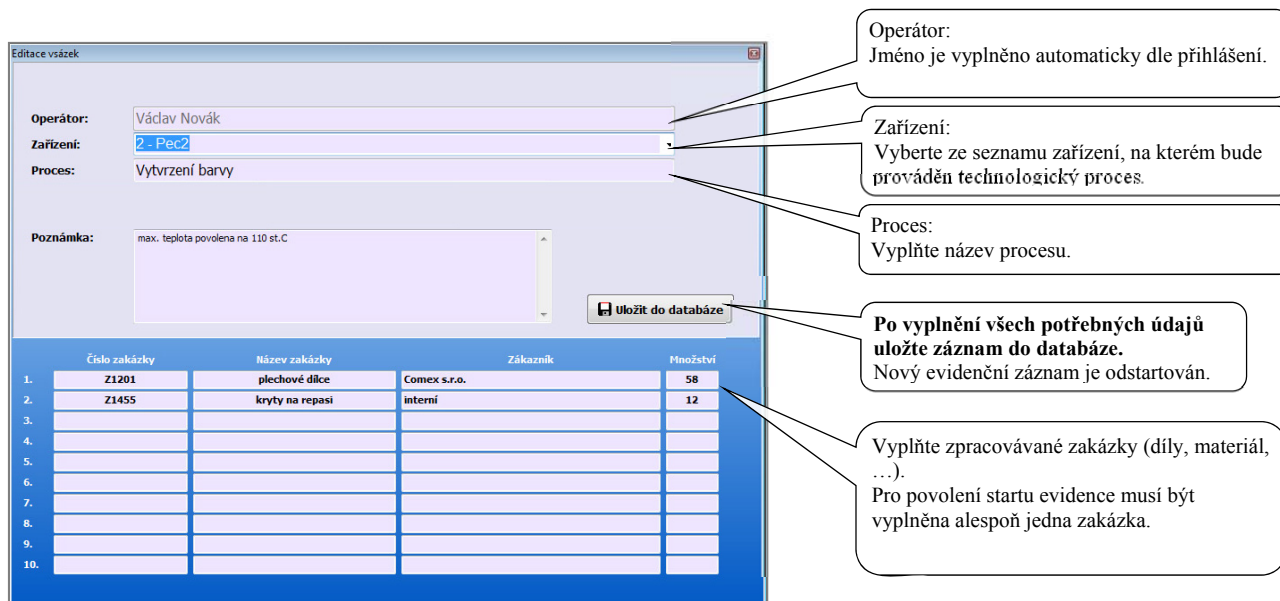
Editace vsázek

Operátor: Václav Novák
Zařízení: 2 - Pec2
Proces: Vytvrzení barvy

Poznámka: max. teplota povolena na 110 st.C

Uložit do databáze

|  | Číslo zakázky | Název zakázky | Zákazník | Množství |
|---|---|---|---|---|
| 1. | Z1201 | plechové dílce | Comex s.r.o. | 58 |
| 2. | Z1455 | kryty na repasi | interní | 12 |
| 3. |  |  |  |  |
| 4. |  |  |  |  |
| 5. |  |  |  |  |
| 6. |  |  |  |  |
| 7. |  |  |  |  |
| 8. |  |  |  |  |
| 9. |  |  |  |  |
| 10. |  |  |  |  |

Operátor:
Jméno je vyplněno automaticky dle přihlášení.

Zařízení:
Vyberte ze seznamu zařízení, na kterém bude prováděn technologický proces.

Proces:
Vyplňte název procesu.

**Po vyplnění všech potřebných údajů uložte záznam do databáze.**
Nový evidenční záznam je odstartován.

Vyplňte zpracovávané zakázky (díly, materiál, …).
Pro povolení startu evidence musí být vyplněna alespoň jedna zakázka.